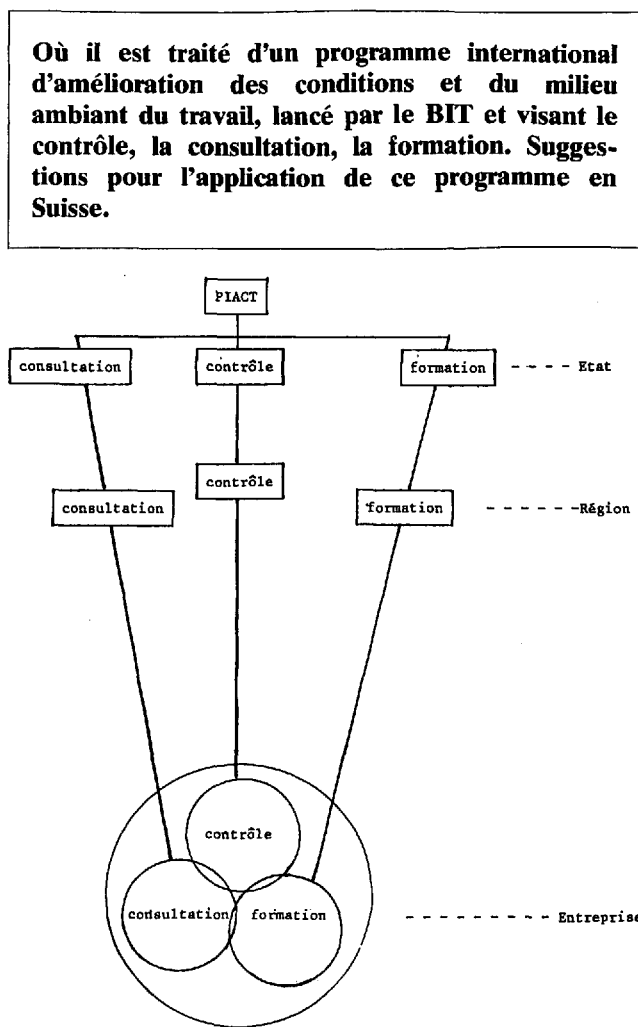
Où il est traité d'un programme international d'amélioration des conditions et du milieu ambiant du travail, lancé par le BIT et visant le contrôle, la consultation, la formation. Suggestions pour l'application de ce programme en Suisse.

PIACT

consultation

contrôle

formation

- - - - Etat

contrôle

consultation

formation

- - - - - -Région

contrôle

consultation

formation

- - - - - - - - - Entreprise